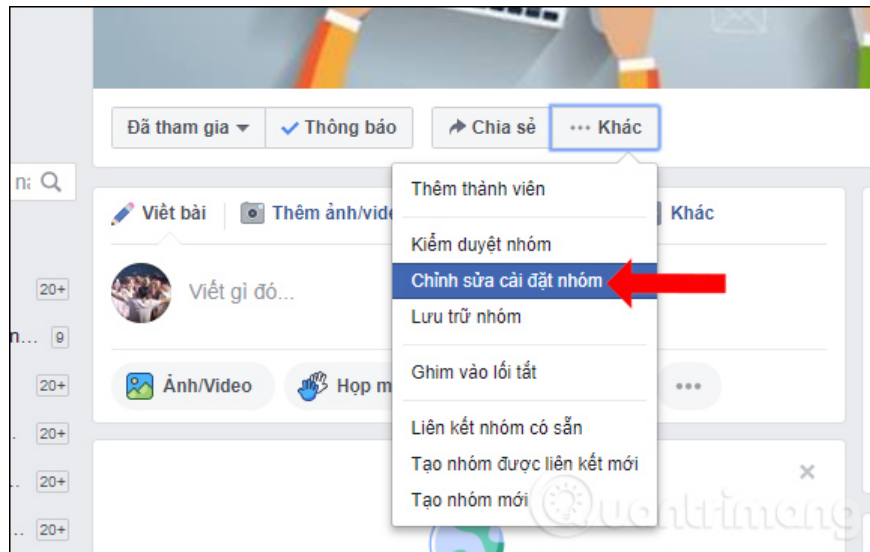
Đã tham gia ▾
✓ Thông báo
Chia sẻ
··· Khác

nả

Viết bài
Thêm ảnh/vide
Khác

Viết gì đó...

20+
n... 9
20+
20+
20+
20+

Ảnh/Video
Họp m
•••

Thêm thành viên
Kiểm duyệt nhóm
Chỉnh sửa cài đặt nhóm
Lưu trữ nhóm
Ghim vào lối tắt
Liên kết nhóm có sẵn
Tạo nhóm được liên kết mới
Tạo nhóm mới

×

Quantrimang